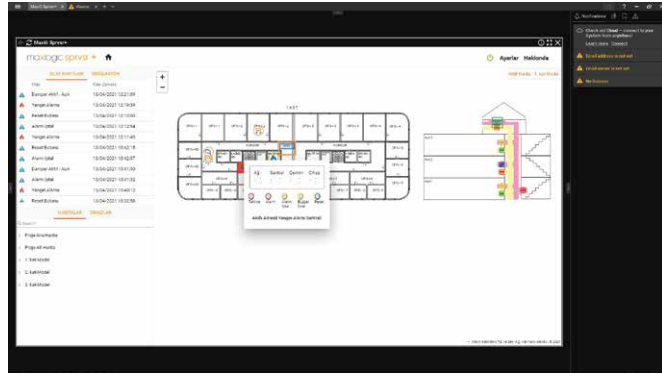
Maxilogic Sprinkle+
Maxili Sprinkle+
maxilogic sprinkle+
Ayarlar Hakkında
OLAY KAYITLARI BİRLEŞTİRİCİ
Olay
Olay Zamanı
Elektrik Alarm
13/04/2021 12:21:09
Yangın Alarmı
13/04/2021 12:19:39
Reset Butonu
13/04/2021 12:18:55
Alarm İptal
13/04/2021 12:12:54
Yangın Alarmı
13/04/2021 12:11:48
Reset Butonu
13/04/2021 10:42:15
Alarm İptal
13/04/2021 10:42:07
Elektrik Alarm
13/04/2021 10:41:30
Alarm İptal
13/04/2021 10:41:32
Yangın Alarmı
13/04/2021 10:40:12
Reset Butonu
13/04/2021 10:32:56
HARİTALAR CİHAZLAR
Search
Proje Ana Harita
Proje Alt Harita
1. Kat Model
2. Kat Model
3. Kat Model
1.KAT
Açık Sarmal Gemini Cihaz
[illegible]
Notifications
Check out Cloud — connect to your system from anywhere
Learn more Connect
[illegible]
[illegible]
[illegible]